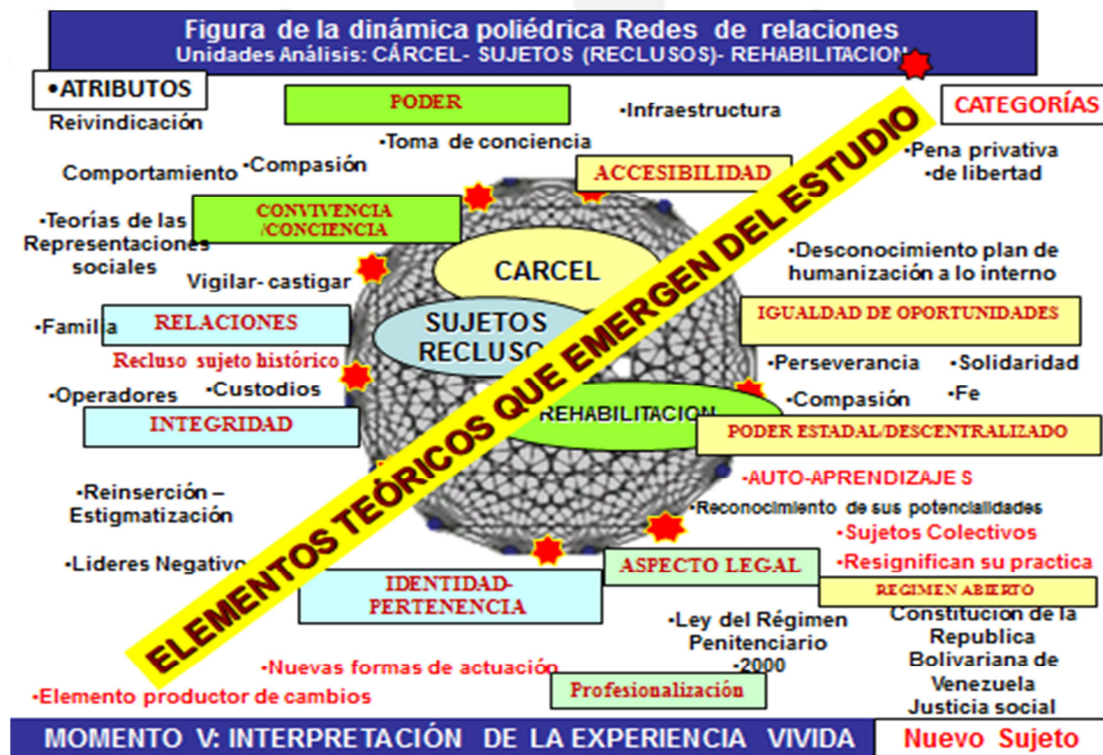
Figura de la dinámica poliédrica Redes de relaciones
Unidades Análisis: CÁRCEL- SUJETOS (RECLUSOS)- REHABILITACION

•ATRIBUTOS

Reivindicación

Comportamiento

•Teorías de las Representaciones sociales

•Familia

•Operadores

•Reinserción – Estigmatización

•Lideres Negativo

PODER

•Compasión

•Toma de conciencia

•Infraestructura

CONVIVENCIA /CONCIENCIA

Vigilar- castigar

RELACIONES

Recluso sujeto histórico

•Custodios

INTEGRIDAD

ACCESIBILIDAD

CARCEL

SUJETOS RECLUSO

REHABILITACION

IDENTIDAD- PERTENENCIA

•Nuevas formas de actuación

•Elemento productor de cambios

Profesionalización

ELEMENTOS TEÓRICOS QUE EMERGEN DEL ESTUDIO

CATEGORÍAS

•Pena privativa de libertad

•Desconocimiento plan de humanización a lo interno

IGUALDAD DE OPORTUNIDADES

•Perseverancia

•Solidaridad

•Compasión

•Fe

PODER ESTADAL/DESCENTRALIZADO

•AUTO-APRENDIZAJE S

•Reconocimiento de sus potencialidades

•Sujetos Colectivos

•Resignifican su practica

ASPECTO LEGAL

REGIMEN ABIERTO

•Ley del Régimen Penitenciario -2000

Constitucion de la Republica Bolivariana de Venezuela

Justicia social

MOMENTO V: INTERPRETACIÓN DE LA EXPERIENCIA VIVIDA

Nuevo Sujeto